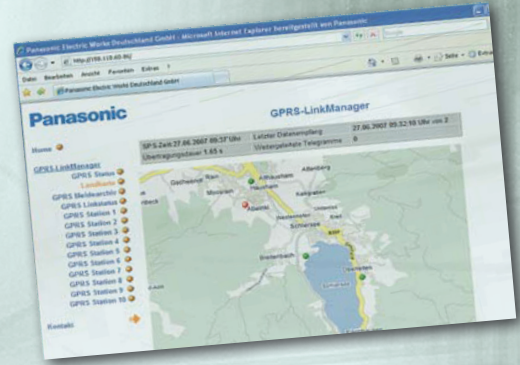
Panasonic Electric Works Deutschland GmbH - Microsoft Internet Explorer bereitgestellt von Panasonic

http://192.168.0.80/

Datei Bearbeiten Ansicht Favoriten Extras ?

Panasonic Electric Works Deutschland GmbH

Seite Extras

Panasonic

GPRS-LinkManager

| SPS-Zeit 27.06.2007 09:57 Uhr | Letzter Datenempfang | 27.06.2007 09:52:50 Uhr von 2 |
|---|---|---|
| Übertragungsdauer 1.65 s | Weitergeleitete Telegramme | 0 |

Home

GPRS-LinkManager
GPRS Status
Landkarte
GPRS Meldearchiv
GPRS Linkstatus
GPRS Station 1
GPRS Station 2
GPRS Station 3
GPRS Station 4
GPRS Station 5
GPRS Station 6
GPRS Station 7
GPRS Station 8
GPRS Station 9
GPRS Station 10

Kontakt

Altenberg
Gschwend
Holzhausen
Kaltenbach
Bierbach
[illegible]
Schliersee
Neuhaus
Breitenbach
Osterhofen
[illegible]